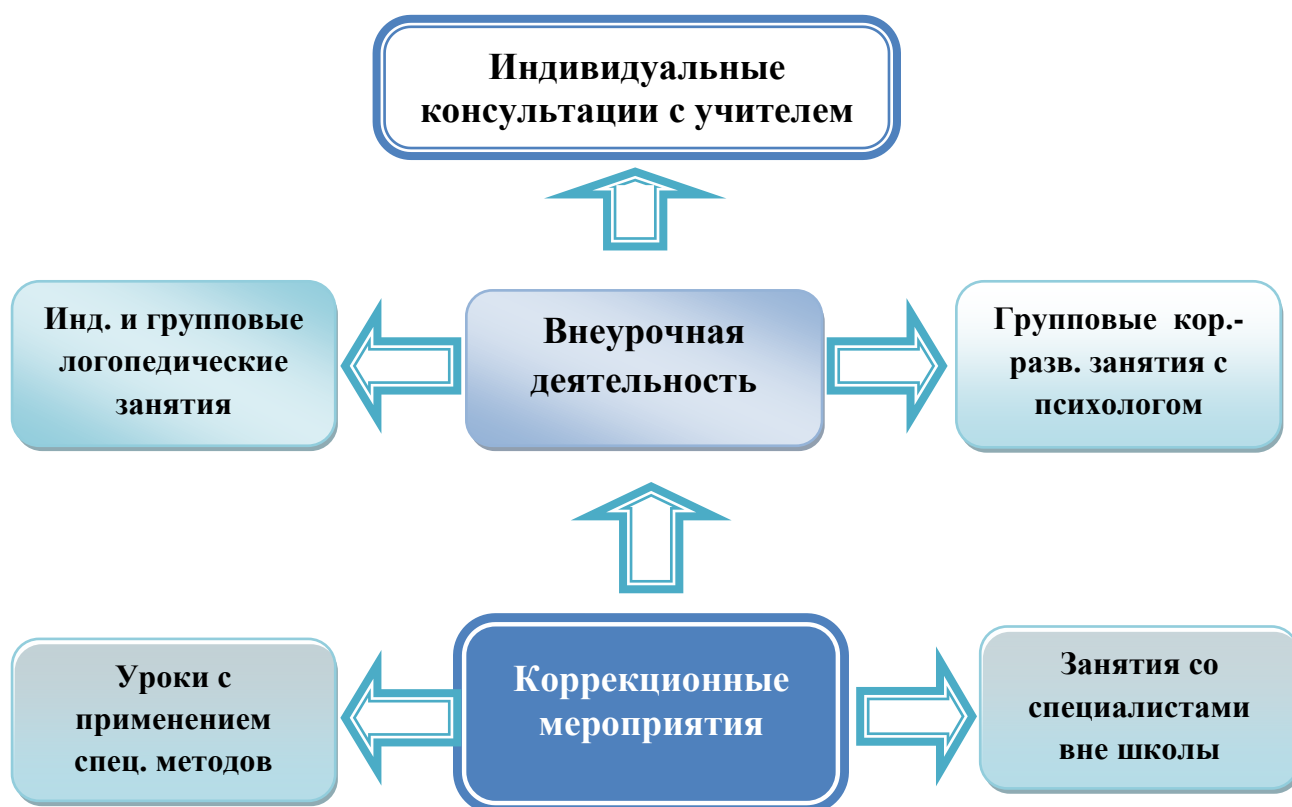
Индивидуальные консультации с учителем

Инд. и групповые логопедические занятия

Внеурочная деятельность

Групповые кор.-разв. занятия с психологом

Уроки с применением спец. методов

Коррекционные мероприятия

Занятия со специалистами вне школы